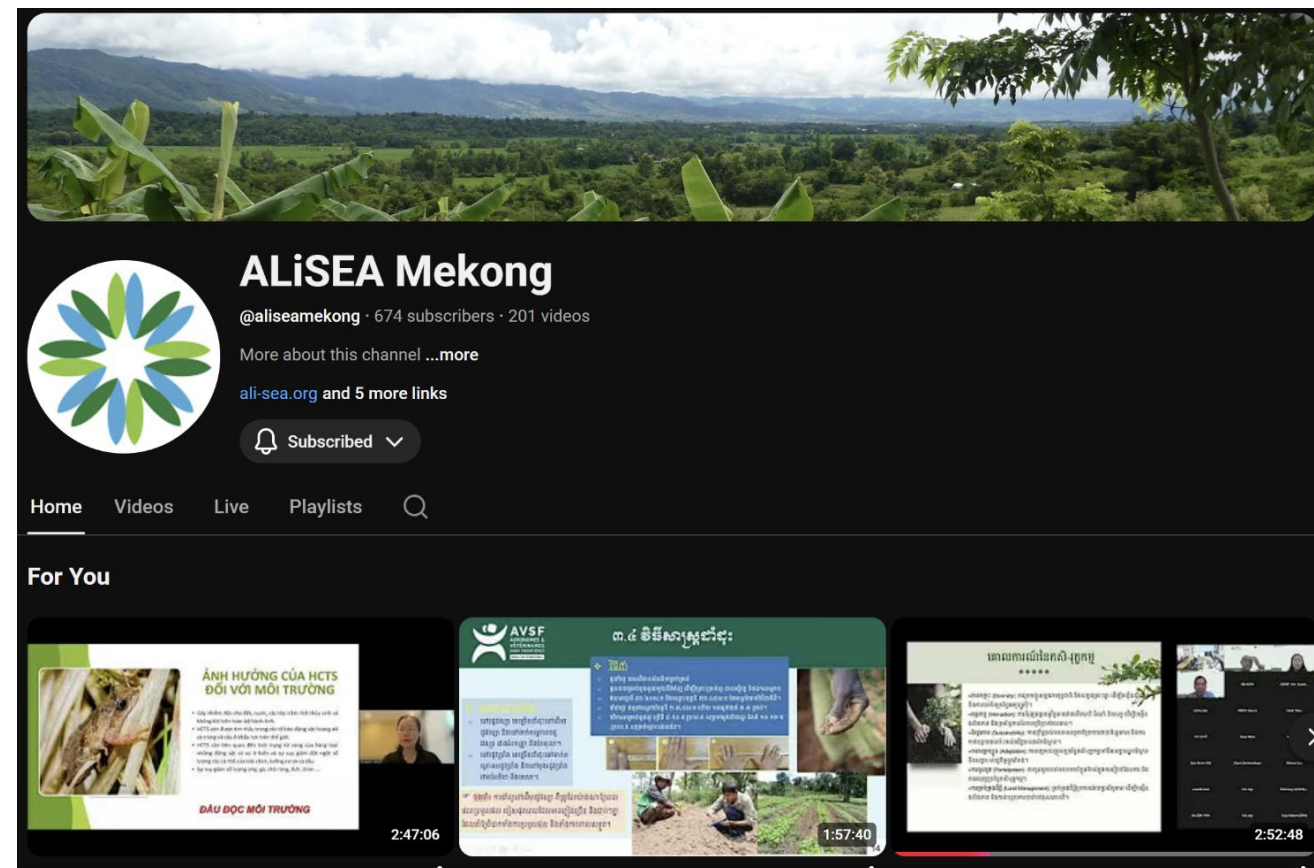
ALiSEA Mekong

@aliseamekong · 674 subscribers · 201 videos

More about this channel ...more

ali-sea.org and 5 more links

Subscribed

Home Videos Live Playlists

For You

ẢNH HƯỞNG CỦA HCTS ĐỐI VỚI MÔI TRƯỜNG

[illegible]

ĐẦU ĐỘC MÔI TRƯỜNG

2:47:06

AVSF AGRONOMES & VÉTÉRINAIRES SANS FRONTIÈRES

៣.៤ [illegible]

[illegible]

1:57:40

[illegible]

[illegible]

2:52:48